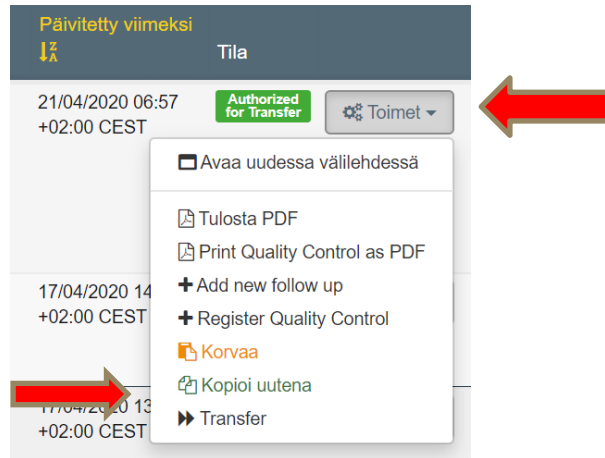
Päivitetty viimeksi
Z A
Tila

21/04/2020 06:57 +02:00 CEST
Authorized for Transfer
Toimet

Avaa uudessa välilehdessä
Tulosta PDF
Print Quality Control as PDF
Add new follow up
Register Quality Control
Korvaa
Kopioi uutena
Transfer

17/04/2020 14 +02:00 CEST

17/04/2020 13 +02:00 CEST